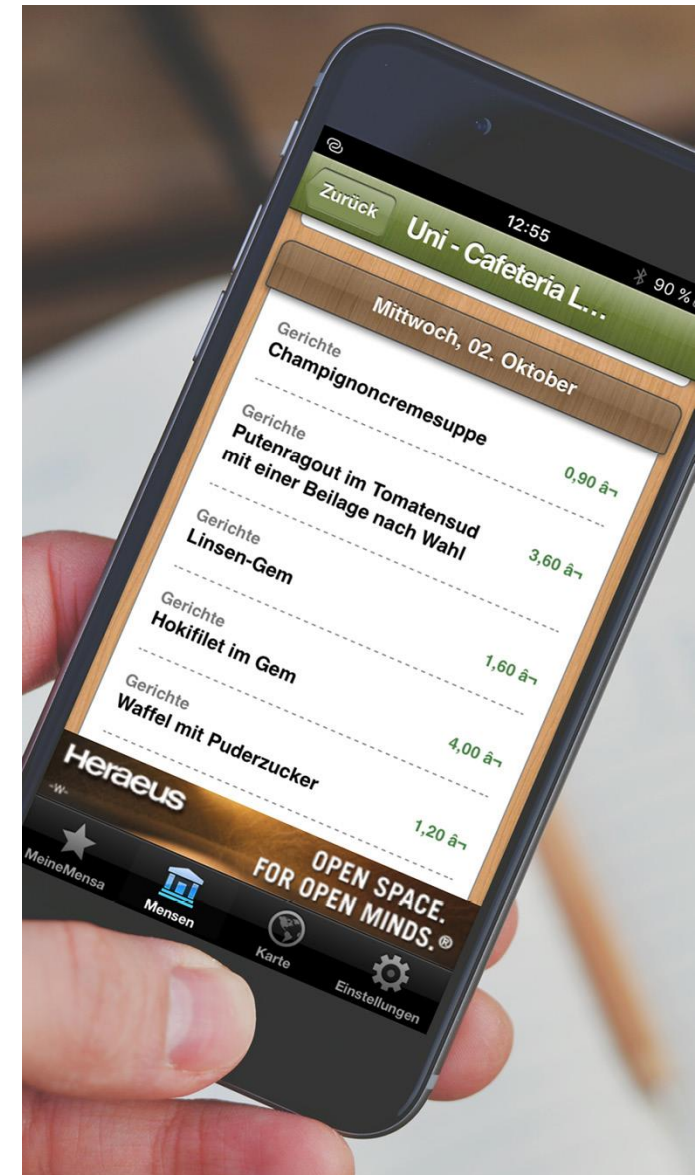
12:55

90 %

Zurück

Uni - Cafeteria L...

Mittwoch, 02. Oktober

Gerichte
Champignoncremesuppe

0,90 â¬

Gerichte
Putenragout im Tomatensud mit einer Beilage nach Wahl

3,60 â¬

Gerichte
Linsen-Gem

1,60 â¬

Gerichte
Hokifilet im Gem

4,00 â¬

Gerichte
Waffel mit Puderzucker

1,20 â¬

Heraeus
-W-

OPEN SPACE.
FOR OPEN MINDS.®

MeineMensa

Mensen

Karte

Einstellungen